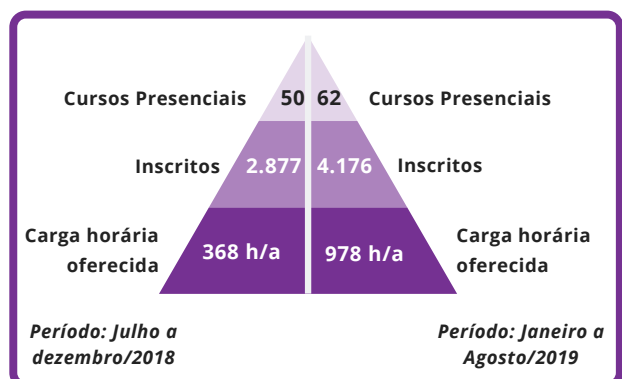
Cursos Presenciais 50

Inscritos 2.877

Carga horária oferecida 368 h/a

Período: Julho a dezembro/2018

62 Cursos Presenciais

4.176 Inscritos

978 h/a Carga horária oferecida

Período: Janeiro a Agosto/2019